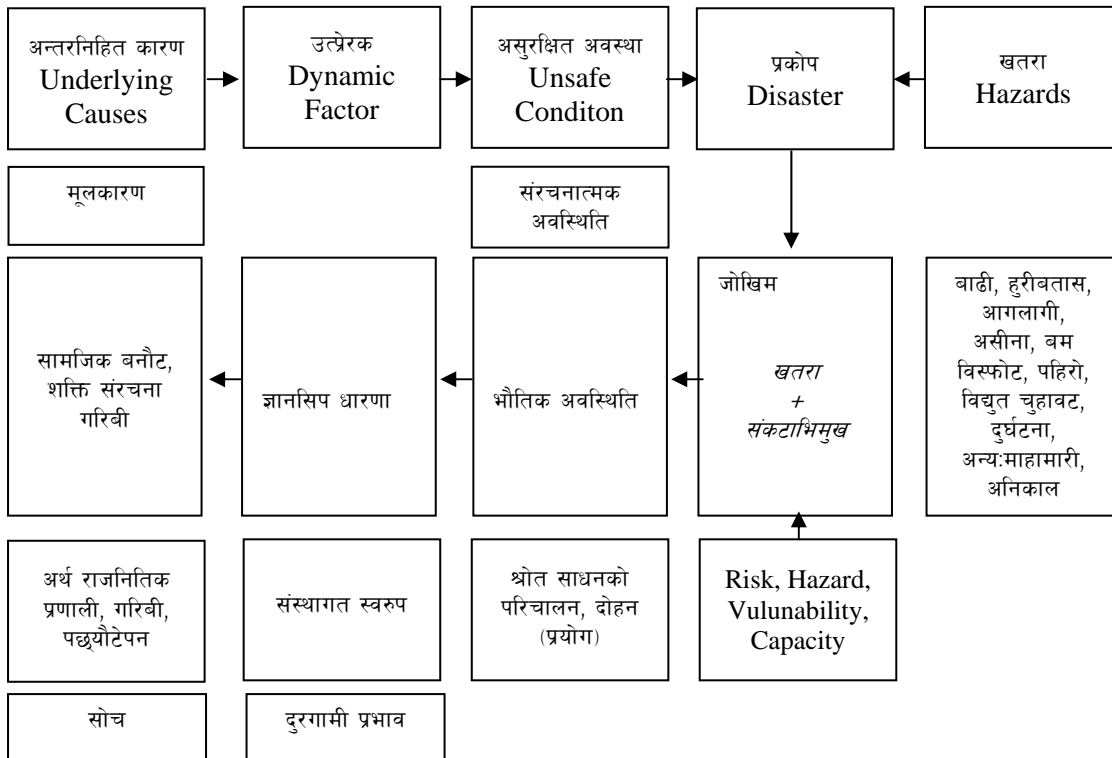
अन्तरनिहित कारण
Underlying Causes

उत्प्रेरक
Dynamic Factor

असुरक्षित अवस्था
Unsafe Conditon

प्रकोप
Disaster

खतरा
Hazards

मूलकारण

संरचनात्मक अवस्थिति

सामजिक बनौट, शक्ति संरचना गरिबी

ज्ञानसिप धारणा

भौतिक अवस्थिति

जोखिम

खतरा
+
संकटाभिमुख

बाढी, हुरीबतास, आगलागी, असीना, बम विस्फोट, पहिरो, विद्युत चुहावट, दुर्घटना, अन्यःमाहामारी, अनिकाल

अर्थ राजनितिक प्रणाली, गरिबी, पछ्यौटेपन

संस्थागत स्वरुप

श्रोत साधनको परिचालन, दोहन (प्रयोग)

Risk, Hazard, Vulunability, Capacity

सोच

दुरगामी प्रभाव